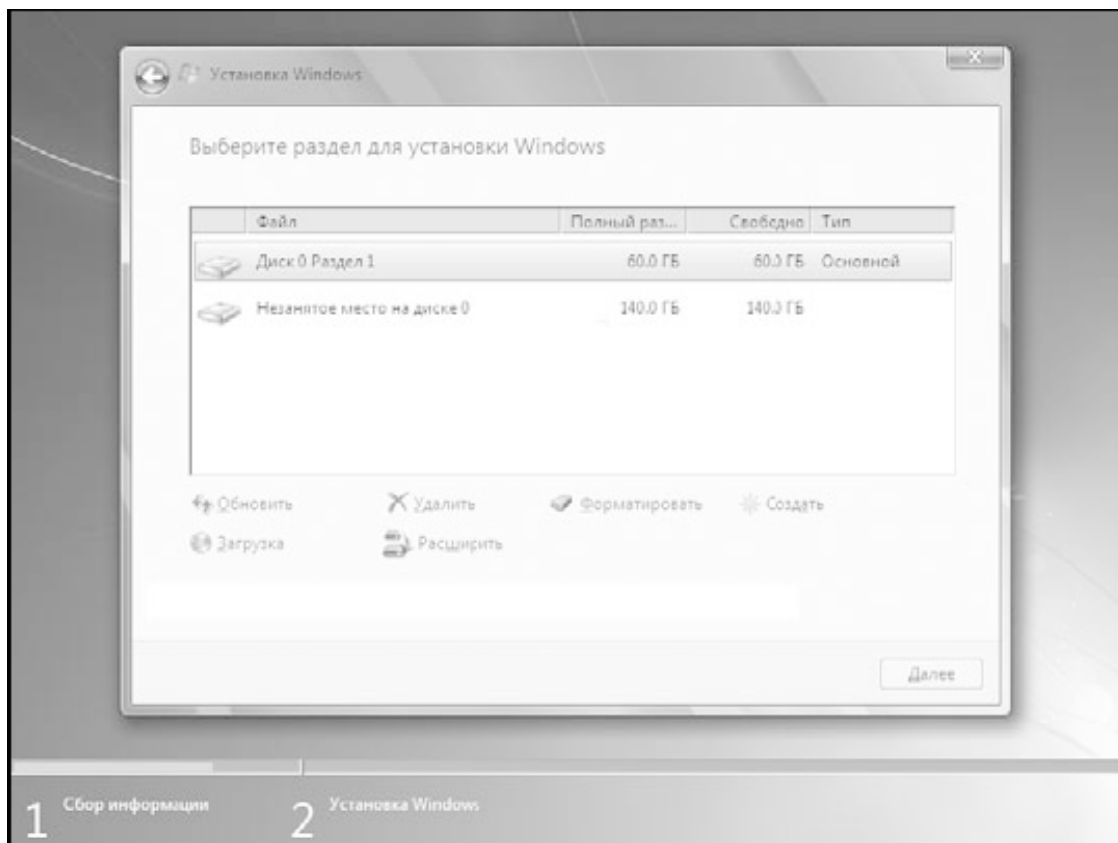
Установка Windows

Выберите раздел для установки Windows

| Файл | Полный раз... | Свободно | Тип |
|---|---|---|---|
| Диск 0 Раздел 1 | 60.0 ГБ | 60.0 ГБ | Основной |
| Незанятое место на диске 0 | 140.0 ГБ | 140.0 ГБ | |

Обновить
Удалить
Форматировать
Создать
Загрузка
Расширить

Далее

1 Сбор информации
2 Установка Windows